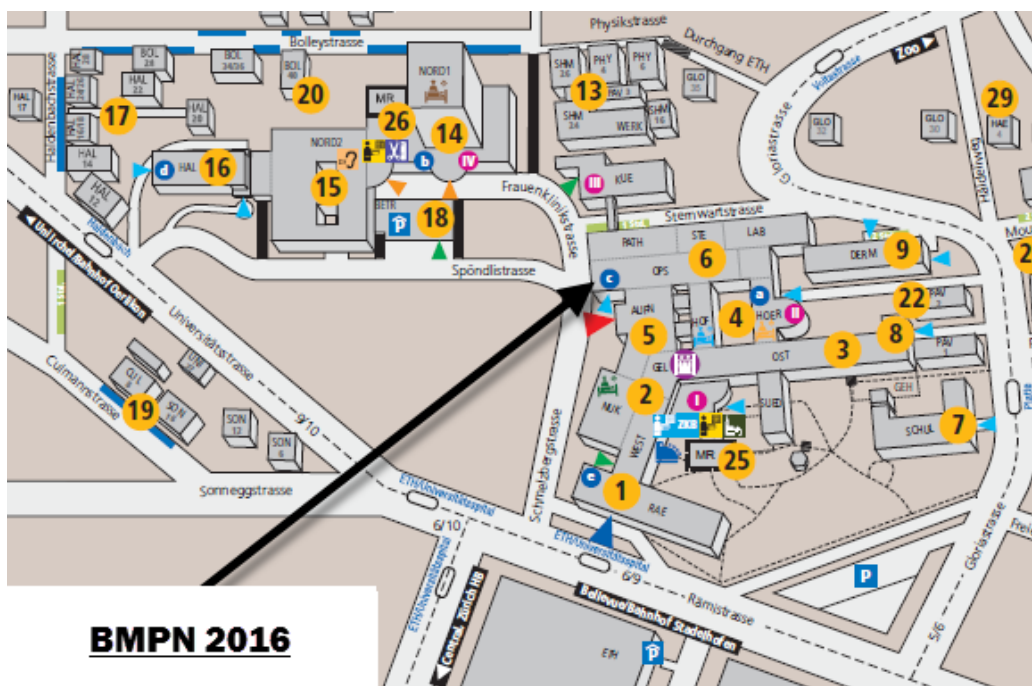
Physikstrasse
Durchgang ETH
Zoo
Bolleystrasse
BOL 28
BOL 34/36
BOL 40
HAL 17
HAL 22
HAL 28
HAL 14
HAL 12
HAL
NORD1
NORD2
MR
SHM 26
PHY 6
PHY 8
PAV 3
GLO 30
SHM 24
WERK
SHM 16
GLO 32
GLO 30
HAE 4
17
20
26
14
13
29
16
15
18
d
b
c
a
e
IV
III
II
I
BETR
P
KUE
Frauenklinikstrasse
Sternwartstrasse
Gloriastrasse
Haldenbachstrasse
Haldenbach
Spöndlistrasse
PATH
STE
LAB
OPS
6
DERM
9
22
PAV
HOER
4
AURV
5
HOF
8
OST
3
PAV
GEL
2
GEH
NUK
WEST
ZKB
SUED
SCHUL
7
MR
25
1
RAE
Universitätstrasse
Culmannstrasse
CUT
SON
SON 12
SON 6
19
9/10
Sonneggstrasse
6/10
ETH/Universitätsspital
Schmelzbergstrasse
6/9
Rämistrasse
Gloriastrasse
5/6
Universität/Bahnhof Oerlikon
Central Zürich HB
Bellevue/Bahnhof Stadelhofen
ETH
P
BMPN 2016